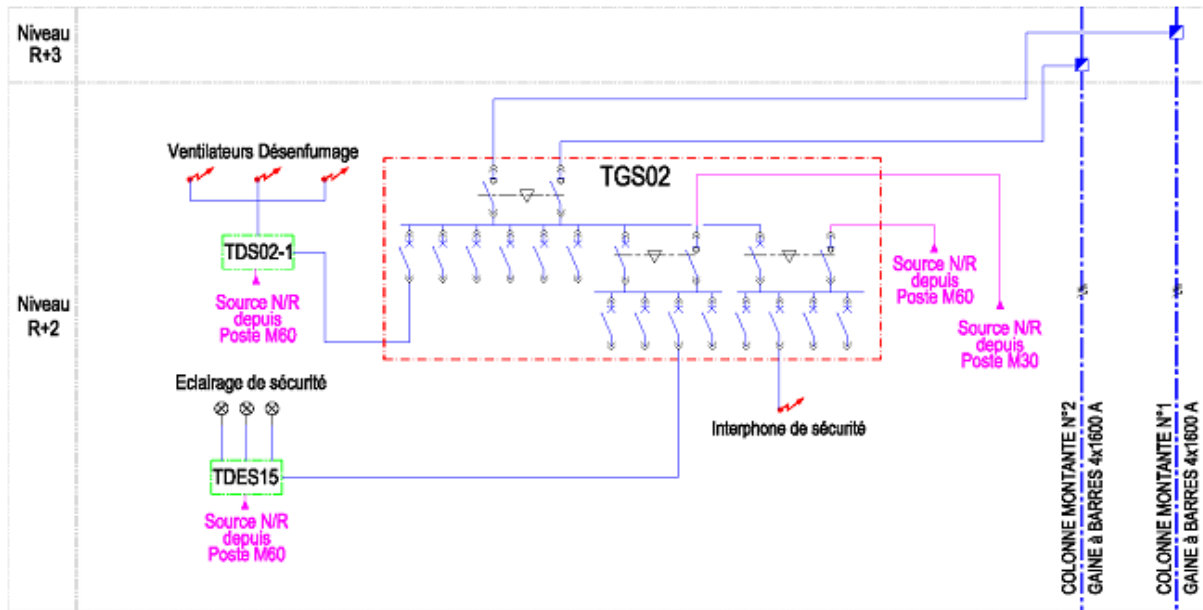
Niveau R+3

Niveau R+2

Ventilateurs Désenfumage

TDS02-1

Source N/R depuis Poste M60

TGS02

Source N/R depuis Poste M60

Source N/R depuis Poste M30

Eclairage de sécurité

TDES15

Source N/R depuis Poste M60

Interphone de sécurité

COLONNE MONTANTE N°2
GAINE à BARRES 4x1600 A

COLONNE MONTANTE N°1
GAINE à BARRES 4x1600 A